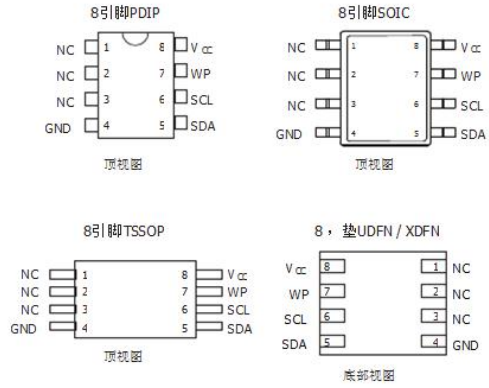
8引脚PDIP

NC 1 8 V$_{CC}$
NC 2 7 WP
NC 3 6 SCL
GND 4 5 SDA

顶视图

8引脚SOIC

NC 1 8 V$_{CC}$
NC 2 7 WP
NC 3 6 SCL
GND 4 5 SDA

顶视图

8引脚TSSOP

NC 1 8 V$_{CC}$
NC 2 7 WP
NC 3 6 SCL
GND 4 5 SDA

顶视图

8，垫UDFN / XDFN

V$_{CC}$ 8 1 NC
WP 7 2 NC
SCL 6 3 NC
SDA 5 4 GND

底部视图